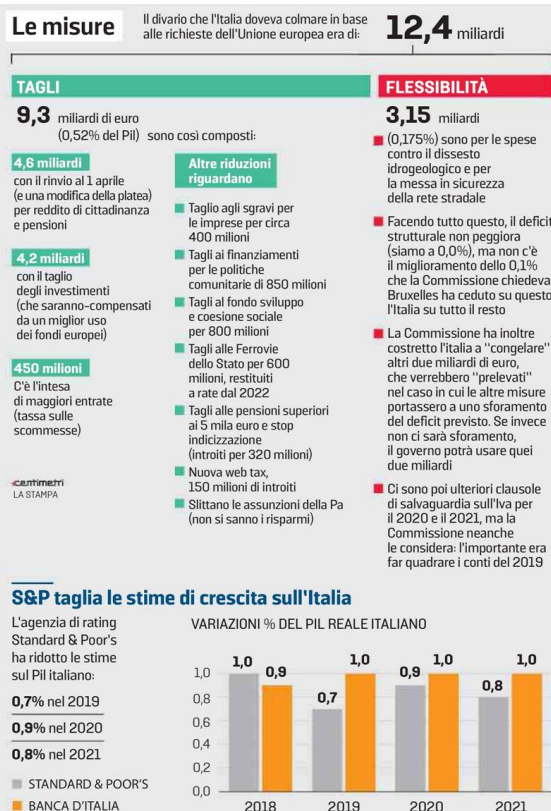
Le misure

Il divario che l'Italia doveva colmare in base alle richieste dell'Unione europea era di: 12,4 miliardi

TAGLI

9,3 miliardi di euro (0,52% del Pil) sono così composti:

4,6 miliardi
con il rinvio al 1 aprile (e una modifica della platea) per reddito di cittadinanza e pensioni

4,2 miliardi
con il taglio degli investimenti (che saranno compensati da un miglior uso dei fondi europei)

450 milioni
C'è l'intesa di maggiori entrate (tassa sulle scommesse)

Altre riduzioni riguardano

Taglio agli sgravi per le imprese per circa 400 milioni

Tagli ai finanziamenti per le politiche comunitarie di 850 milioni

Tagli al fondo sviluppo e coesione sociale per 800 milioni

Tagli alle Ferrovie dello Stato per 600 milioni, restituiti a rate dal 2022

Tagli alle pensioni superiori ai 5 mila euro e stop indicizzazione (introiti per 320 milioni)

Nuova web tax, 150 milioni di introiti

Slittano le assunzioni della Pa (non si sanno i risparmi)

centimetri
LA STAMPA

FLESSIBILITÀ

3,15 miliardi

(0,175%) sono per le spese contro il dissesto idrogeologico e per la messa in sicurezza della rete stradale

Facendo tutto questo, il deficit strutturale non peggiora (siamo a 0,0%), ma non c'è il miglioramento dello 0,1% che la Commissione chiedeva. Bruxelles ha ceduto su questo. l'Italia su tutto il resto

La Commissione ha inoltre costretto l'Italia a "congelare" altri due miliardi di euro, che verrebbero "prelevati" nel caso in cui le altre misure portassero a uno sforamento del deficit previsto. Se invece non ci sarà sforamento, il governo potrà usare quei due miliardi

Ci sono poi ulteriori clausole di salvaguardia sull'Iva per il 2020 e il 2021, ma la Commissione neanche le considera: l'importante era far quadrare i conti del 2019

S&P taglia le stime di crescita sull'Italia

L'agenzia di rating Standard & Poor's ha ridotto le stime sul Pil italiano:

0,7% nel 2019

0,9% nel 2020

0,8% nel 2021

STANDARD & POOR'S

BANCA D'ITALIA

VARIAZIONI % DEL PIL REALE ITALIANO

1,0 0,9 0,7 1,0 0,9 1,0 0,8 1,0

1,0
0,8
0,6
0,4
0,2
0,0

2018 2019 2020 2021